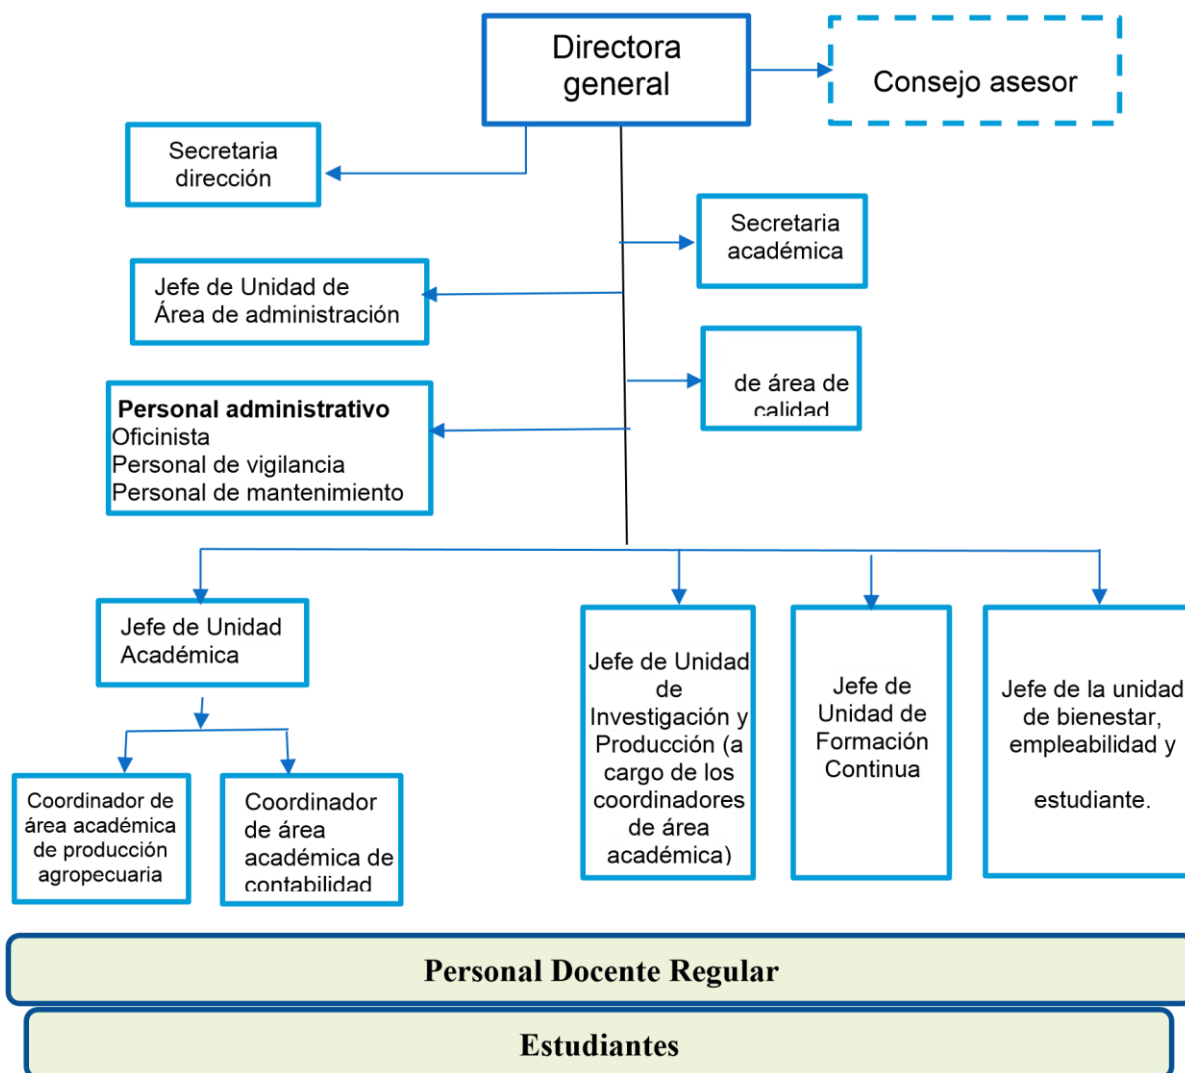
Directora general

Consejo asesor

Secretaria dirección

Secretaria académica

Jefe de Unidad de Área de administración

de área de calidad

**Personal administrativo**
Oficinista
Personal de vigilancia
Personal de mantenimiento

Jefe de Unidad Académica

Jefe de Unidad de Investigación y Producción (a cargo de los coordinadores de área académica)

Jefe de Unidad de Formación Continua

Jefe de la unidad de bienestar, empleabilidad y estudiante.

Coordinador de área académica de producción agropecuaria

Coordinador de área académica de contabilidad

**Personal Docente Regular**

**Estudiantes**